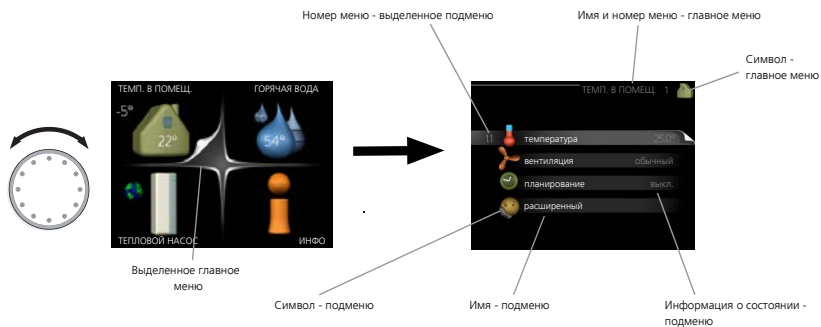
Номер меню - выделенное подменю

Имя и номер меню - главное меню

Символ - главное меню

ТЕМП. В ПОМЕЩ.

ГОРЯЧАЯ ВОДА

-5°

22°

54°

ТЕПЛОВОЙ НАСОС

ИНФО

ТЕМП. В ПОМЕЩ. 1

1.1

температура

25.0°

вентиляция

обычный

планирование

выкл.

расширенный

Выделенное главное меню

Символ - подменю

Имя - подменю

Информация о состоянии - подменю